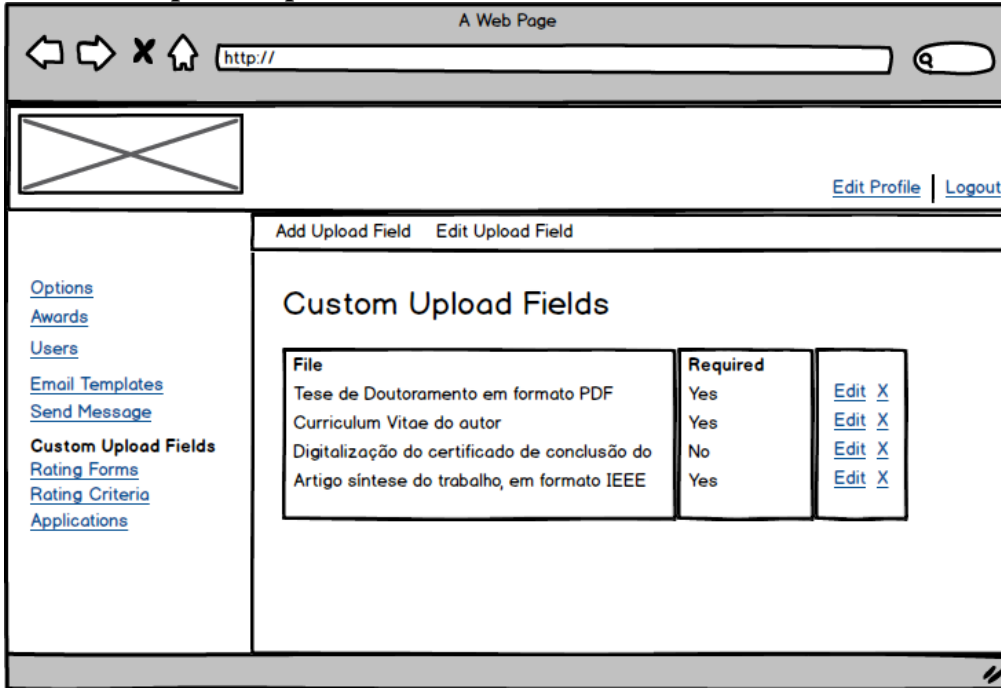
A Web Page

http://

Edit Profile | Logout

Add Upload Field Edit Upload Field

Options
Awards
Users
Email Templates
Send Message
Custom Upload Fields
Rating Forms
Rating Criteria
Applications

Custom Upload Fields

| File | Required | |
|---|---|---|
| Tese de Doutoramento em formato PDF | Yes | Edit X |
| Curriculum Vitae do autor | Yes | Edit X |
| Digitalização do certificado de conclusão do | No | Edit X |
| Artigo síntese do trabalho, em formato IEEE | Yes | Edit X |